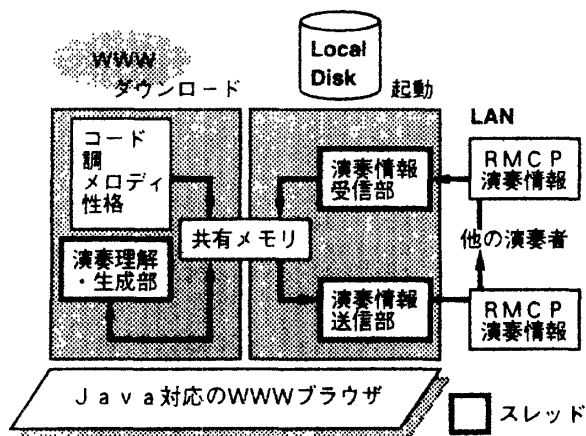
WWW
ダウンロード

Local Disk
起動

LAN

コード
調
メロディ
性格

演奏理解
・生成部

共有メモリ

演奏情報
受信部

演奏情報
送信部

RMCP
演奏情報

他の演奏者

RMCP
演奏情報

Java対応のWWWブラウザ

スレッド